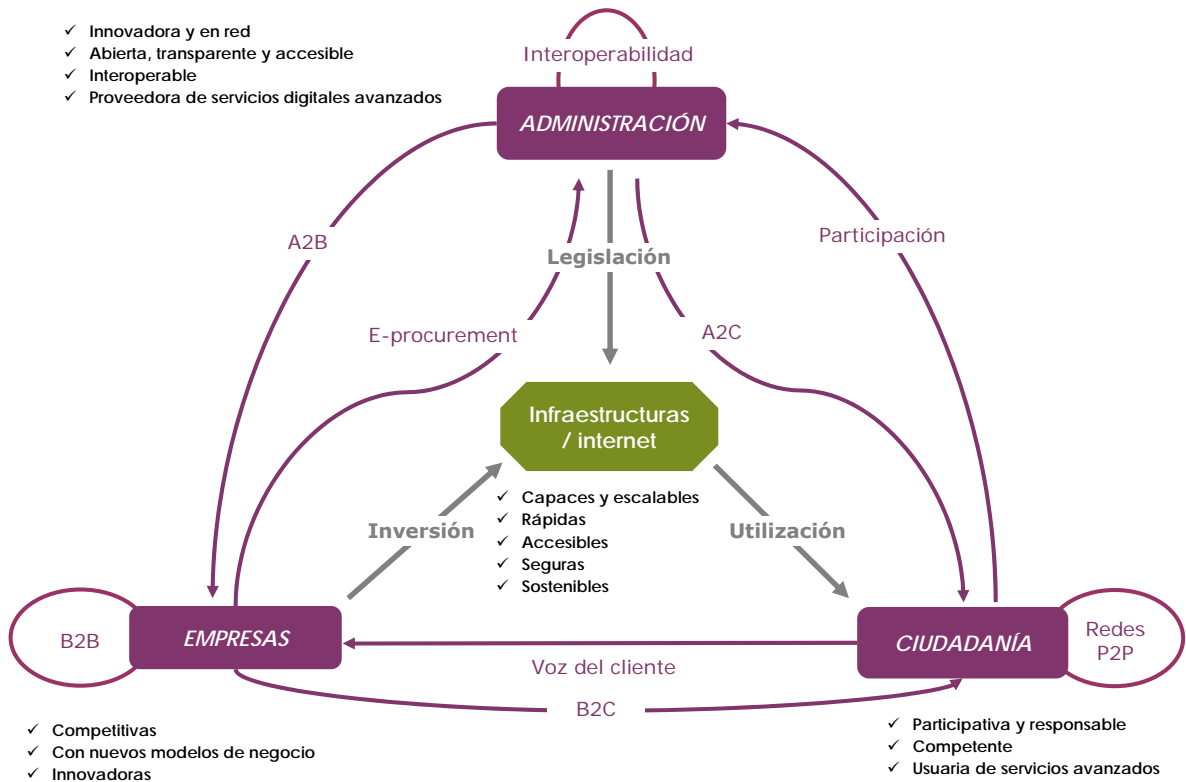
✓ Innovadora y en red
✓ Abierta, transparente y accesible
✓ Interoperable
✓ Proveedora de servicios digitales avanzados

Interoperabilidad

ADMINISTRACIÓN

A2B

Legislación

Participación

E-procurement

A2C

Infraestructuras / internet

✓ Capaces y escalables
✓ Rápidas
✓ Accesibles
✓ Seguras
✓ Sostenibles

Inversión

Utilización

B2B

EMPRESAS

CIUDADANÍA

Redes P2P

Voz del cliente

B2C

✓ Competitivas
✓ Con nuevos modelos de negocio
✓ Innovadoras

✓ Participativa y responsable
✓ Competente
✓ Usuaria de servicios avanzados